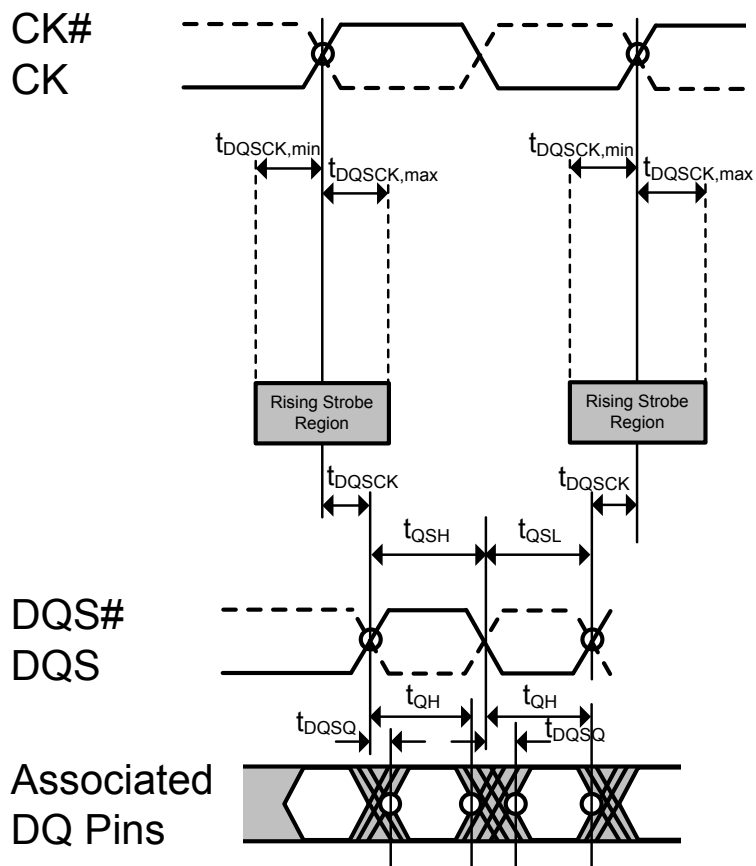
CK#
CK

$t_{DQSCK,min}$

$t_{DQSCK,max}$

$t_{DQSCK,min}$

$t_{DQSCK,max}$

Rising Strobe Region

Rising Strobe Region

$t_{DQSCK}$

$t_{DQSCK}$

$t_{QSH}$

$t_{QSL}$

DQS#
DQS

$t_{QH}$

$t_{QH}$

$t_{DQSQ}$

$t_{DQSQ}$

Associated DQ Pins